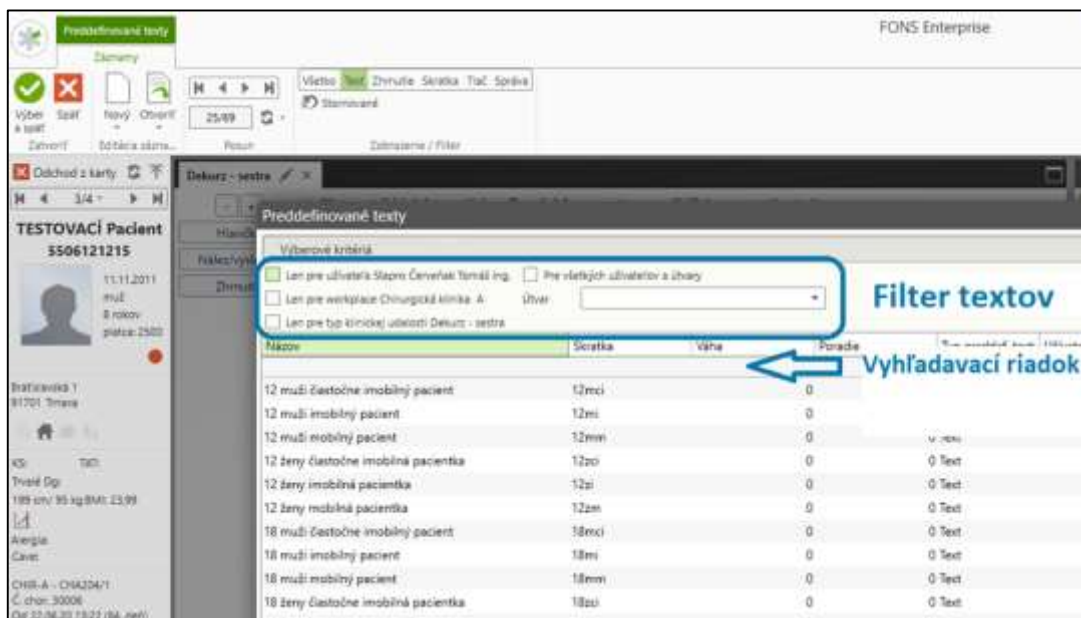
Preddefinované texty
Záznamy
FONS Enterprise
Výber a späť
Späť
Nový
Otvoriť
Zatvoriť
Editácia záznamu
25/89
Posun
Všetko Text Zhrnutie Skratka Tlač Správa
Stornované
Zobrazenie / Filter
Odchod z karty
3/4
TESTOVACÍ Pacient
5506121215
11.11.2011
muž
8 rokov
platca: 2500
Bratislavská 1
91701 Trnava
KS:
TKT:
Trvalé Dg:
199 cm/ 95 kg BMI: 23,99
Alergia:
Cave:
CHIR-A - CHA204/1
Č. chor: 30006
Dekurz - sestra
Hlavič
Nález/vyš
Zhrnut
Preddefinované texty
Výberové kritériá
Len pre užívateľa Slapro Čerňanský Tomáš Ing.
Pre vlastných užívateľov a útvary
Len pre workplace Chirurgická klinika A
Útvar
Len pre typ klinickej udalosti Dekurz - sestra
Filter textov
| Názov | Skratka | Váha | Poradie | |
|---|---|---|---|---|
| 12 muži čiastočne imobilný pacient | 12mci | | 0 | |
| 12 muži imobilný pacient | 12mi | | 0 | |
| 12 muži mobilný pacient | 12mm | | 0 | Text |
| 12 ženy čiastočne imobilná pacientka | 12zci | | 0 | Text |
| 12 ženy imobilná pacientka | 12zi | | 0 | Text |
| 12 ženy mobilná pacientka | 12zm | | 0 | Text |
| 18 muži čiastočne imobilný pacient | 18mci | | 0 | Text |
| 18 muži imobilný pacient | 18mi | | 0 | Text |
| 18 muži mobilný pacient | 18mm | | 0 | Text |
| 18 ženy čiastočne imobilná pacientka | 18zci | | 0 | Text |
Vyhľadavací riadok